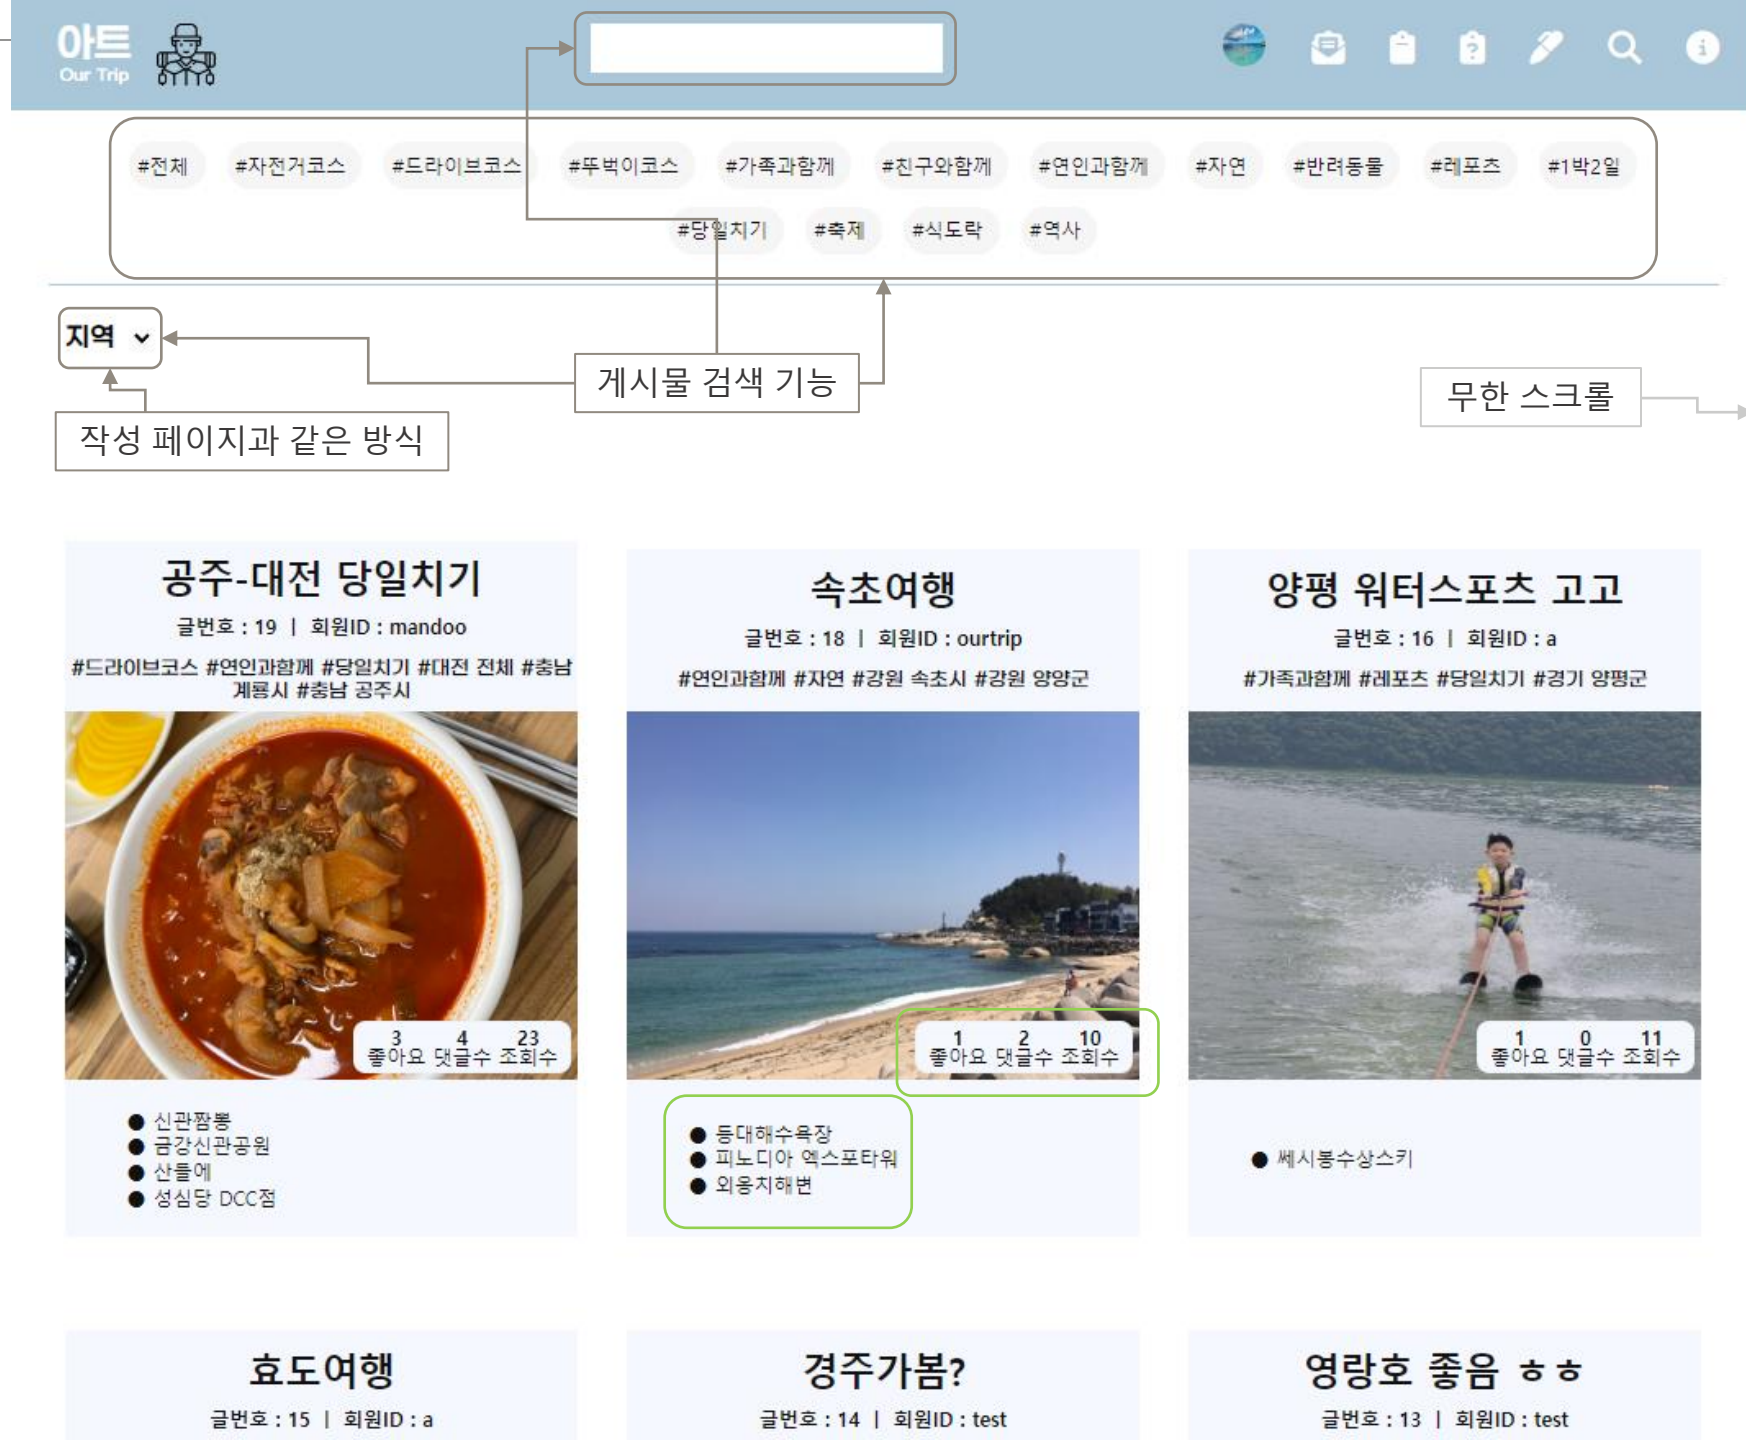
아트
Our Trip

#전체 #자전거코스 #드라이브코스 #뚜벅이코스 #가족과함께 #친구와함께 #연인과함께 #자연 #반려동물 #레포츠 #1박2일 #당일치기 #축제 #식도락 #역사

지역

게시물 검색 기능

무한 스크롤

작성 페이지과 같은 방식

공주-대전 당일치기
글번호 : 19 | 회원ID : mandoo
#드라이브코스 #연인과함께 #당일치기 #대전 전체 #충남 계룡시 #충남 공주시
3 좋아요 4 댓글수 23 조회수
● 신관짬뽕
● 금강신관공원
● 산들에
● 성심당 DCC점

속초여행
글번호 : 18 | 회원ID : ourtrip
#연인과함께 #자연 #강원 속초시 #강원 양양군
1 좋아요 2 댓글수 10 조회수
● 등대해수욕장
● 피노디아 엑스포타워
● 외옹치해변

양평 워터스포츠 고고
글번호 : 16 | 회원ID : a
#가족과함께 #레포츠 #당일치기 #경기 양평군
1 좋아요 0 댓글수 11 조회수
● 쎄시봉수상스키

효도여행
글번호 : 15 | 회원ID : a

경주가봄?
글번호 : 14 | 회원ID : test

영랑호 좋음 ㅎㅎ
글번호 : 13 | 회원ID : test